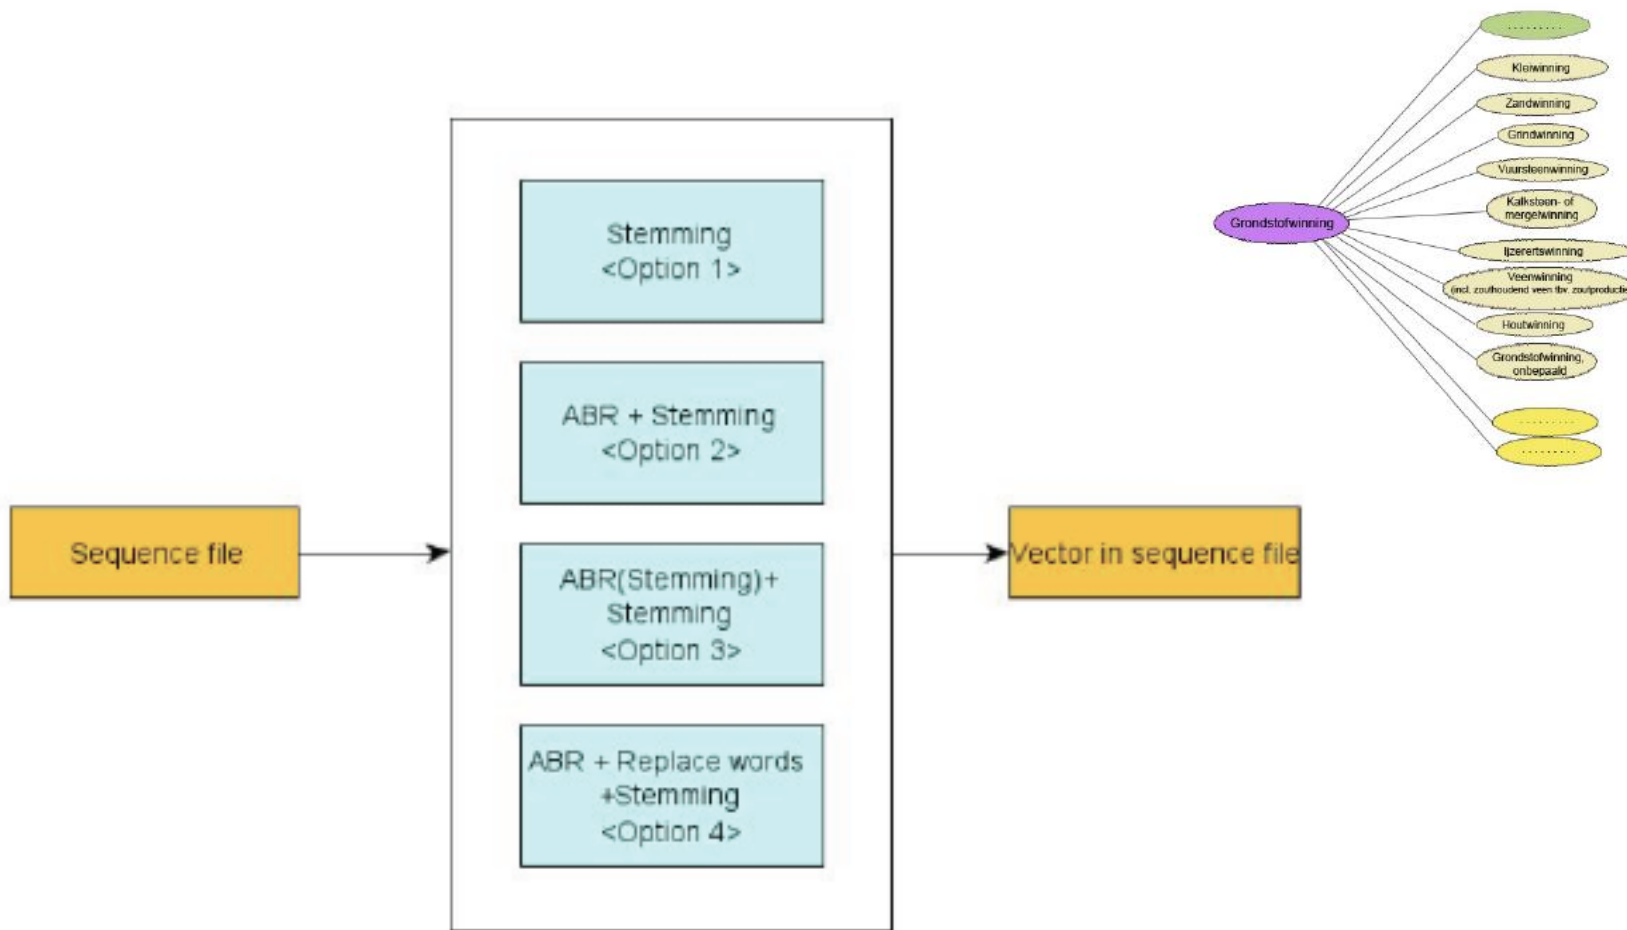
Sequence file

Stemming
<Option 1>

ABR + Stemming
<Option 2>

ABR(Stemming)+
Stemming
<Option 3>

ABR + Replace words
+Stemming
<Option 4>

Vector in sequence file

Grondstofwinning

.........

Kleiwinning

Zandwinning

Grindwinning

Vuursteenwinning

Kalksteen- of mergelwinning

Ijzerertswinning

Veenwinning
(incl. zouthoudend veen tbv. zoutproductie

Houtwinning

Grondstofwinning, onbepaald

.........

.........